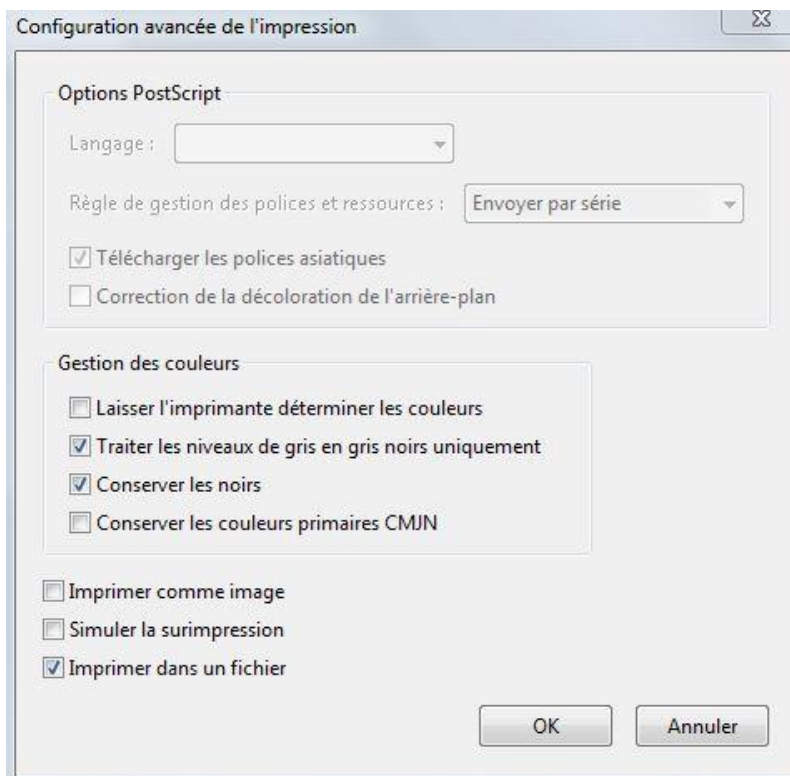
Configuration avancée de l'impression

Options PostScript

Langage :

Règle de gestion des polices et ressources : Envoyer par série

Télécharger les polices asiatiques

Correction de la décoloration de l'arrière-plan

Gestion des couleurs

Laisser l'imprimante déterminer les couleurs

Traiter les niveaux de gris en gris noirs uniquement

Conserver les noirs

Conserver les couleurs primaires CMJN

Imprimer comme image

Simuler la surimpression

Imprimer dans un fichier

OK

Annuler